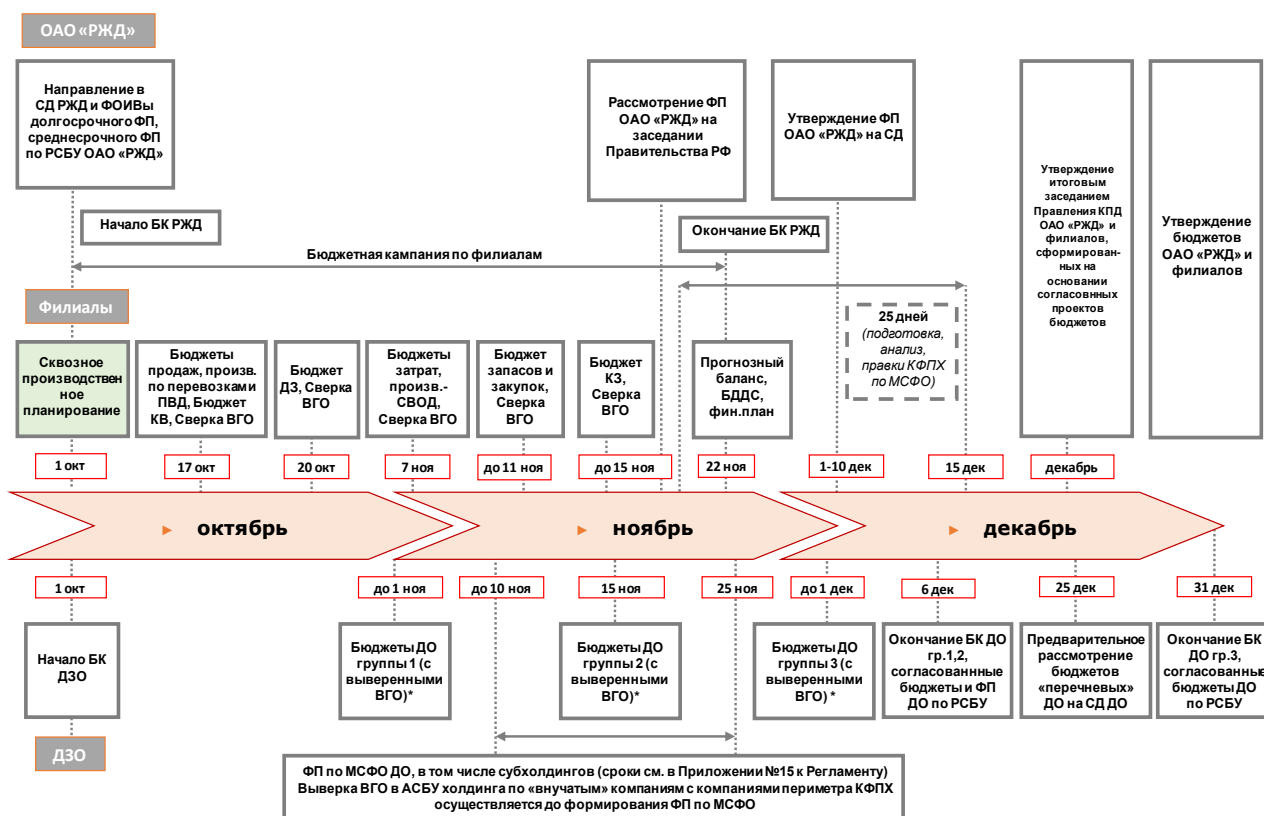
ОАО «РЖД»

Направление в СД РЖД и ФОИВы долгосрочного ФП, среднесрочного ФП по РСБУ ОАО «РЖД»

Рассмотрение ФП ОАО «РЖД» на заседании Правительства РФ

Утверждение ФП ОАО «РЖД» на СД

Утверждение итоговым заседанием Правления КПД ОАО «РЖД» и филиалов, сформированных на основании согласованных проектов бюджетов

Утверждение бюджетов ОАО «РЖД» и филиалов

Начало БК РЖД

Окончание БК РЖД

Бюджетная кампания по филиалам

Филиалы

25 дней (подготовка, анализ, правки КФПХ по МСФО)

Сквозное производственное планирование

Бюджеты продаж, произв. по перевозками ПВД, Бюджет КВ, Сверка ВГО

Бюджет ДЗ, Сверка ВГО

Бюджеты затрат, произв.- СВОД, Сверка ВГО

Бюджет запасов и закупок, Сверка ВГО

Бюджет КЗ, Сверка ВГО

Прогнозный баланс, БДДС, фин.план

1 окт

17 окт

20 окт

7 ноя

до 11 ноя

до 15 ноя

22 ноя

1-10 дек

15 дек

декабрь

октябрь

ноябрь

декабрь

1 окт

до 1 ноя

до 10 ноя

15 ноя

25 ноя

до 1 дек

6 дек

25 дек

31 дек

Начало БК ДЗО

Бюджеты ДО группы 1 (с выверенными ВГО)*

Бюджеты ДО группы 2 (с выверенными ВГО)*

Бюджеты ДО группы 3 (с выверенными ВГО) *

Окончание БК ДО гр.1,2, согласованные бюджеты и ФП ДО по РСБУ

Предварительное рассмотрение бюджетов «перечневых» ДО на СД ДО

Окончание БК ДО гр.3, согласованные бюджеты ДО по РСБУ

ДЗО

ФП по МСФО ДО, в том числе субхолдингов (сроки см. в Приложении №15 к Регламенту)
Выверка ВГО в АСБУ холдинга по «внучатым» компаниям с компаниями периметра КФПХ осуществляется до формирования ФП по МСФО